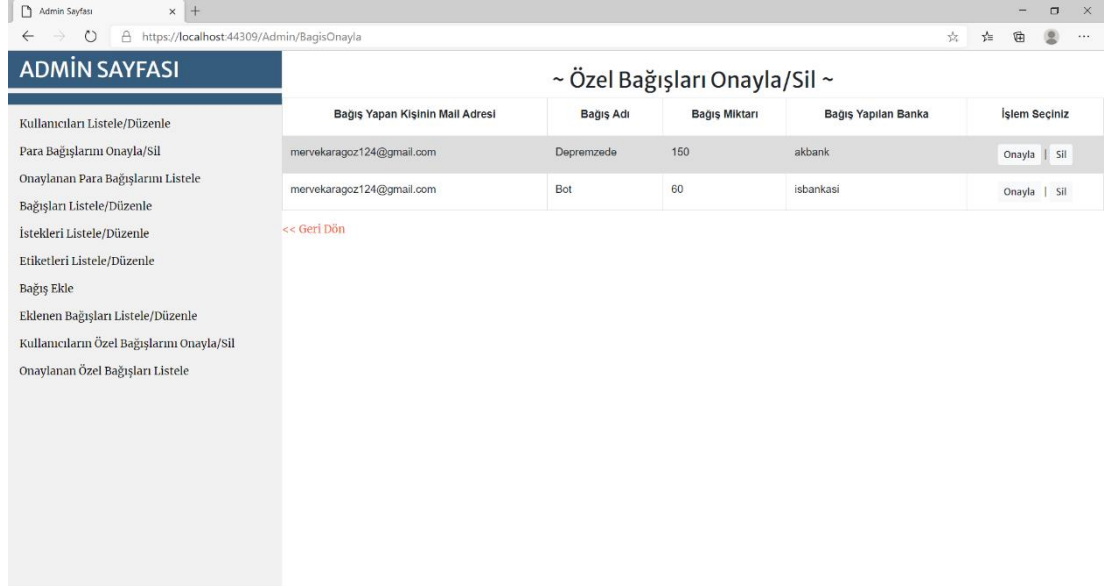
Admin Sayfası

https://localhost:44309/Admin/BagisOnayla

ADMİN SAYFASI

Kullanıcıları Listele/Düzenle

Para Bağışlarını Onayla/Sil

Onaylanan Para Bağışlarını Listele

Bağışları Listele/Düzenle

İstekleri Listele/Düzenle

Etiketleri Listele/Düzenle

Bağış Ekle

Eklenen Bağışları Listele/Düzenle

Kullanıcıların Özel Bağışlarını Onayla/Sil

Onaylanan Özel Bağışları Listele

~ Özel Bağışları Onayla/Sil ~

| Bağış Yapan Kişinin Mail Adresi | Bağış Adı | Bağış Miktarı | Bağış Yapılan Banka | İşlem Seçiniz |
|---|---|---|---|---|
| mervekaragoz124@gmail.com | Depremzede | 150 | akbank | Onayla \| Sil |
| mervekaragoz124@gmail.com | Bot | 60 | isbankasi | Onayla \| Sil |

<< Geri Dön